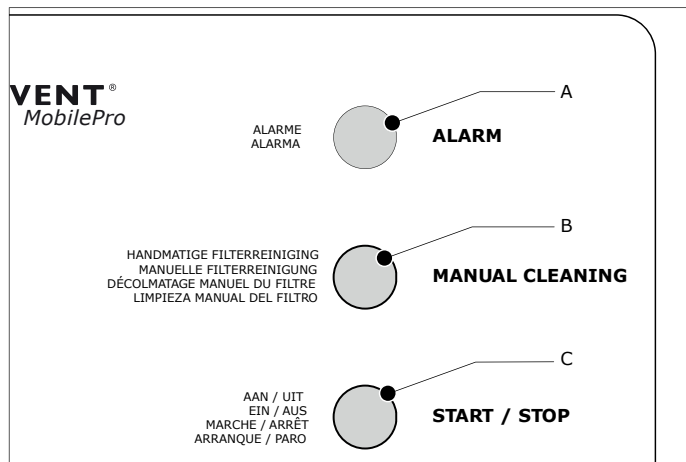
VENT®
MobilePro

A

ALARME
ALARMA

ALARM

B

HANDMATIGE FILTERREINIGING
MANUELLE FILTERREINIGUNG
DÉCOLMATAGE MANUEL DU FILTRE
LIMPIEZA MANUAL DEL FILTRO

MANUAL CLEANING

C

AAN / UIT
EIN / AUS
MARCHE / ARRÊT
ARRANQUE / PARO

START / STOP